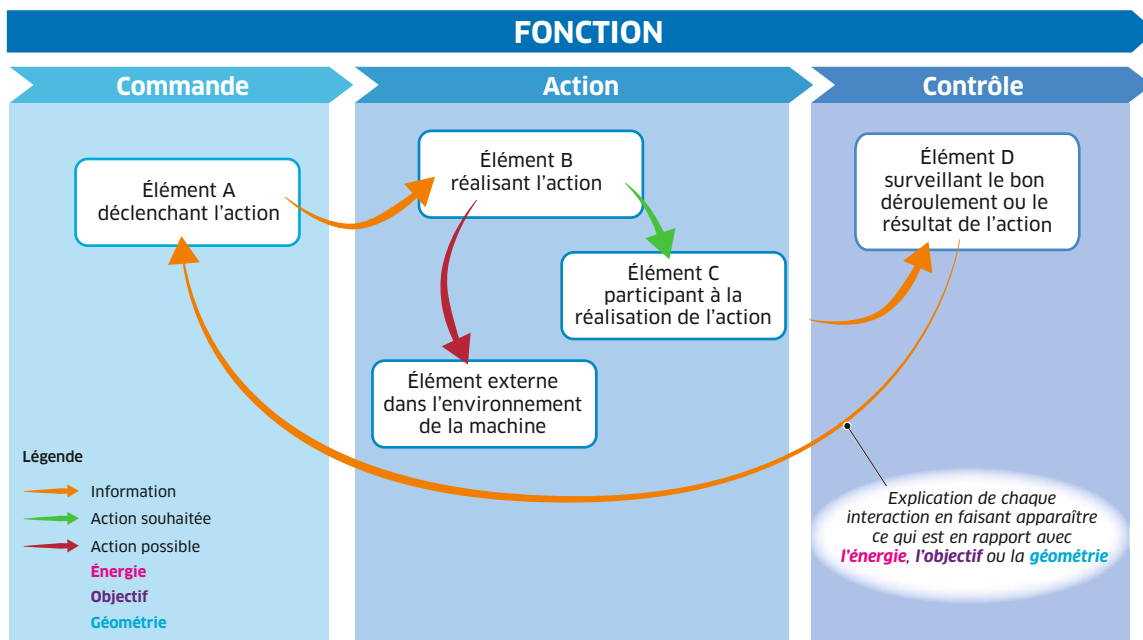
FONCTION

Commande

Action

Contrôle

Élément A déclenchant l’action

Élément B réalisant l’action

Élément C participant à la réalisation de l’action

Élément externe dans l’environnement de la machine

Élément D surveillant le bon déroulement ou le résultat de l’action

Légende

Information

Action souhaitée

Action possible

Énergie

Objectif

Géométrie

Explication de chaque interaction en faisant apparaître ce qui est en rapport avec l’énergie, l’objectif ou la géométrie